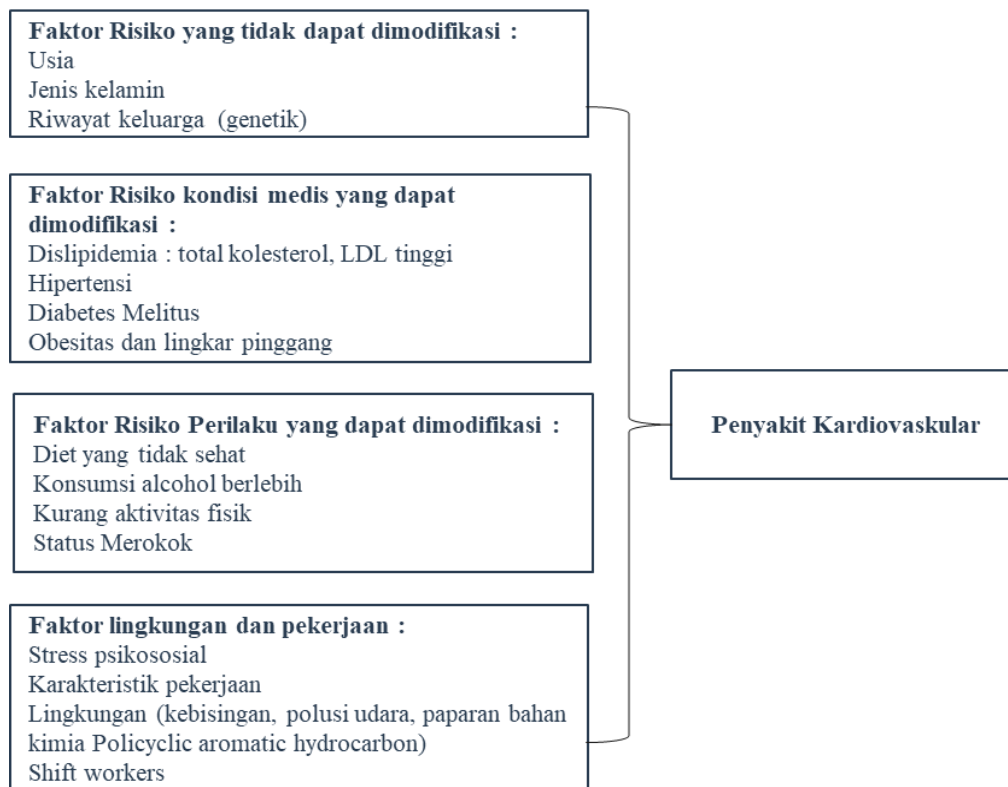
Faktor Risiko yang tidak dapat dimodifikasi :
Usia
Jenis kelamin
Riwayat keluarga (genetik)

Faktor Risiko kondisi medis yang dapat dimodifikasi :
Dislipidemia : total kolesterol, LDL tinggi
Hipertensi
Diabetes Melitus
Obesitas dan lingkar pinggang

Faktor Risiko Perilaku yang dapat dimodifikasi :
Diet yang tidak sehat
Konsumsi alcohol berlebih
Kurang aktivitas fisik
Status Merokok

Faktor lingkungan dan pekerjaan :
Stress psikososial
Karakteristik pekerjaan
Lingkungan (kebisingan, polusi udara, paparan bahan kimia Policyclic aromatic hydrocarbon)
Shift workers

Penyakit Kardiovaskular